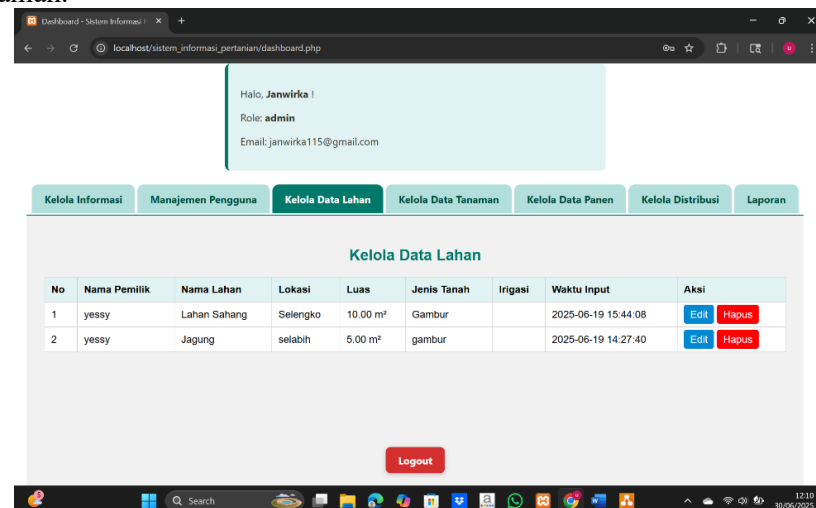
Dashboard - Sistem Informasi

localhost/sistem_informasi_pertanian/dashboard.php

Halo, **Janwirka** !

Role: **admin**

Email: janwirka115@gmail.com

Kelola Informasi | Manajemen Pengguna | Kelola Data Lahan | Kelola Data Tanaman | Kelola Data Panen | Kelola Distribusi | Laporan

Kelola Data Lahan

| No | Nama Pemilik | Nama Lahan | Lokasi | Luas | Jenis Tanah | Irigasi | Waktu Input | Aksi |
|---|---|---|---|---|---|---|---|---|
| 1 | yessy | Lahan Sahang | Selengko | 10.00 m² | Gambur | | 2025-06-19 15:44:08 | Edit Hapus |
| 2 | yessy | Jagung | selabih | 5.00 m² | gambur | | 2025-06-19 14:27:40 | Edit Hapus |

Logout

Search

12:10
30/06/2025